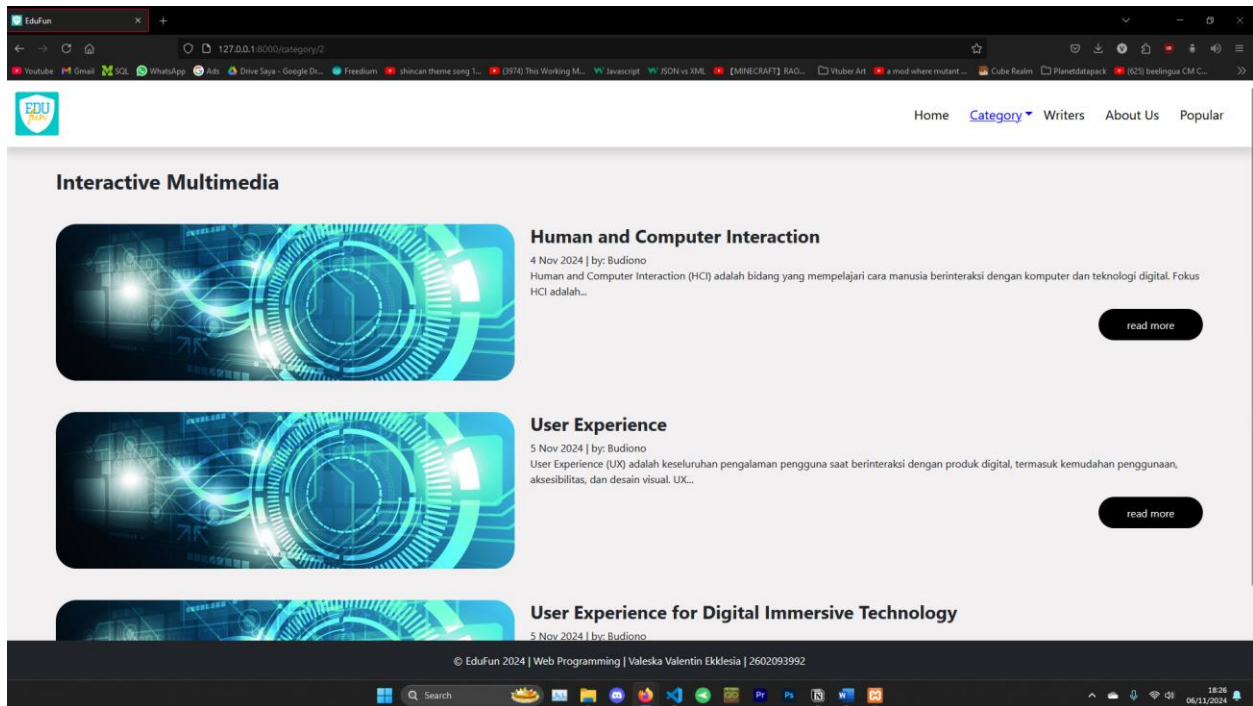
EduFun

127.0.0.1:8000/category/2

Youtube Gmail SQL WhatsApp Ads Drive Saya - Google Dr... Freedium shincan theme song 1... (3974) This Working M... Javascript JSON vs XML 【MINECRAFT】RAO... Vtuber Art a mod where mutant ... Cube Realm Planetdatapack (625) beelingua CM C...

EDU fun

Home Category Writers About Us Popular

Interactive Multimedia

Human and Computer Interaction
4 Nov 2024 | by: Budiono
Human and Computer Interaction (HCI) adalah bidang yang mempelajari cara manusia berinteraksi dengan komputer dan teknologi digital. Fokus HCI adalah...
read more

User Experience
5 Nov 2024 | by: Budiono
User Experience (UX) adalah keseluruhan pengalaman pengguna saat berinteraksi dengan produk digital, termasuk kemudahan penggunaan, aksesibilitas, dan desain visual. UX...
read more

User Experience for Digital Immersive Technology
5 Nov 2024 | by: Budiono

© EduFun 2024 | Web Programming | Valeska Valentin Ekklesia | 2602093992

Search

18:26
06/11/2024